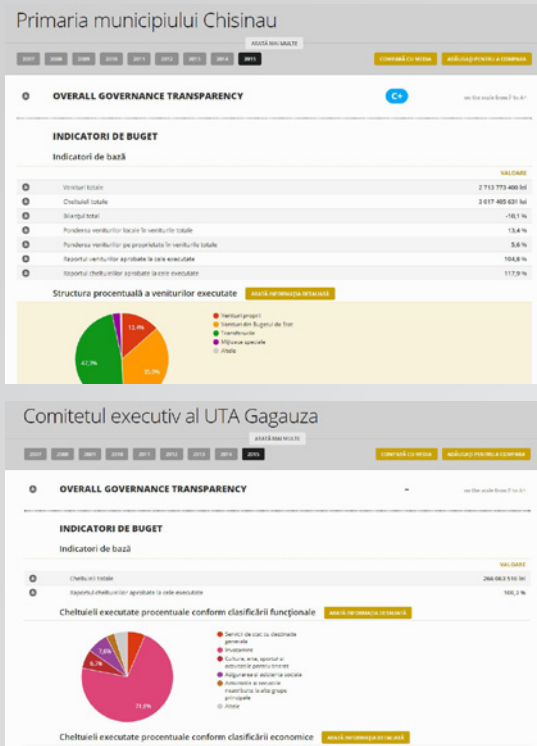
Primaria municipiului Chisinau

ARATĂ MAI MULTE

2007 2008 2009 2010 2011 2012 2013 2014 2015

COMPARĂ CU MEDIA ADAUGAŢI PENTRU A COMPARA

OVERALL GOVERNANCE TRANSPARENCY C+ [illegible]

INDICATORI DE BUGET

Indicatori de bază

VALOARE

| | |
|---|---|
| Venituri totale | 2 713 773 400 lei |
| Cheltuieli totale | 3 017 405 631 lei |
| Bilanţul total | -10,1 % |
| Ponderea veniturilor locale în veniturile totale | 13,4 % |
| Ponderea veniturilor pe proprietate în veniturile totale | 5,6 % |
| Raportul veniturilor aprobate la cele executate | 104,8 % |
| Raportul cheltuielilor aprobate la cele executate | 117,9 % |

Structura procentuală a veniturilor executate ARATĂ INFORMAŢIA DETALIATĂ

13,4%
35,0%
47,9%

Venituri proprii
Transferuri din Bugetul de Stat
Transferurile
Mijloace speciale
Altele

Comitetul executiv al UTA Gagauza

ARATĂ MAI MULTE

2007 2008 2009 2010 2011 2012 2013 2014 2015

COMPARĂ CU MEDIA ADAUGAŢI PENTRU A COMPARA

OVERALL GOVERNANCE TRANSPARENCY - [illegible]

INDICATORI DE BUGET

Indicatori de bază

VALOARE

| | |
|---|---|
| Cheltuieli totale | 266 063 510 lei |
| Raportul cheltuielilor aprobate la cele executate | 100,2 % |

Cheltuieli executate procentuale conform clasificării funcţionale ARATĂ INFORMAŢIA DETALIATĂ

7,6%
6,7%
71,8%

Servicii de stat cu destinaţie generală
Învăţământ
Cultura, arta, sportul şi activităţi pentru tineret
Asigurarea şi asistenţa socială
Activităţile şi serviciile neatribuite la alte grupe principale
Altele

Cheltuieli executate procentuale conform clasificării economice ARATĂ INFORMAŢIA DETALIATĂ